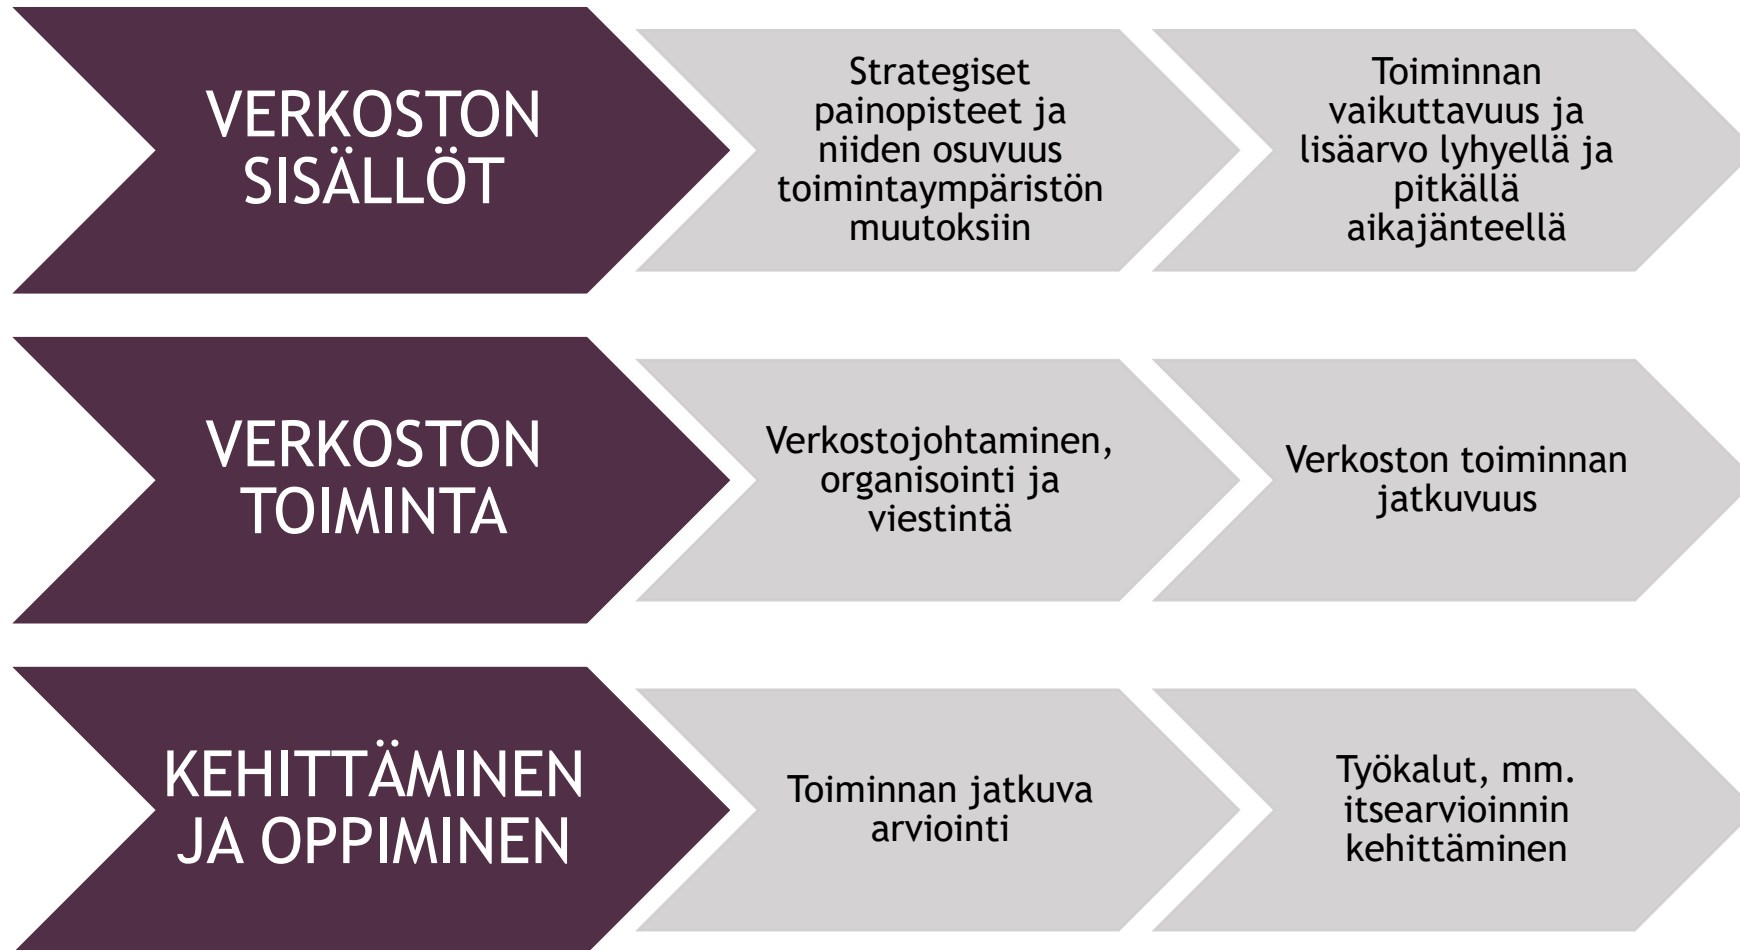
VERKOSTON SISÄLLÖT

Strategiset painopisteet ja niiden osuvuus toimintaympäristön muutoksiin

Toiminnan vaikuttavuus ja lisäarvo lyhyellä ja pitkällä aikajänteellä

VERKOSTON TOIMINTA

Verkostojohtaminen, organisointi ja viestintä

Verkoston toiminnan jatkuvuus

KEHITTÄMINEN JA OPPIMINEN

Toiminnan jatkuva arviointi

Työkalut, mm. itsearvioinnin kehittäminen